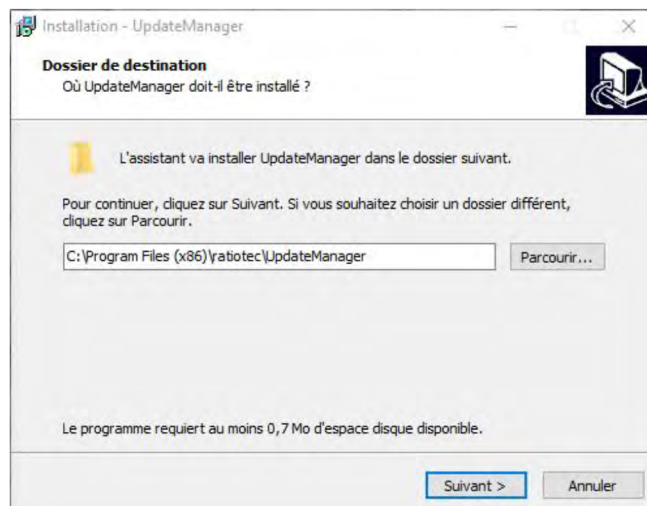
Installation - UpdateManager

Dossier de destination
Où UpdateManager doit-il être installé ?

L'assistant va installer UpdateManager dans le dossier suivant.

Pour continuer, cliquez sur Suivant. Si vous souhaitez choisir un dossier différent, cliquez sur Parcourir.

C:\Program Files (x86)\ratiotec\UpdateManager

Parcourir...

Le programme requiert au moins 0,7 Mo d'espace disque disponible.

Suivant >

Annuler